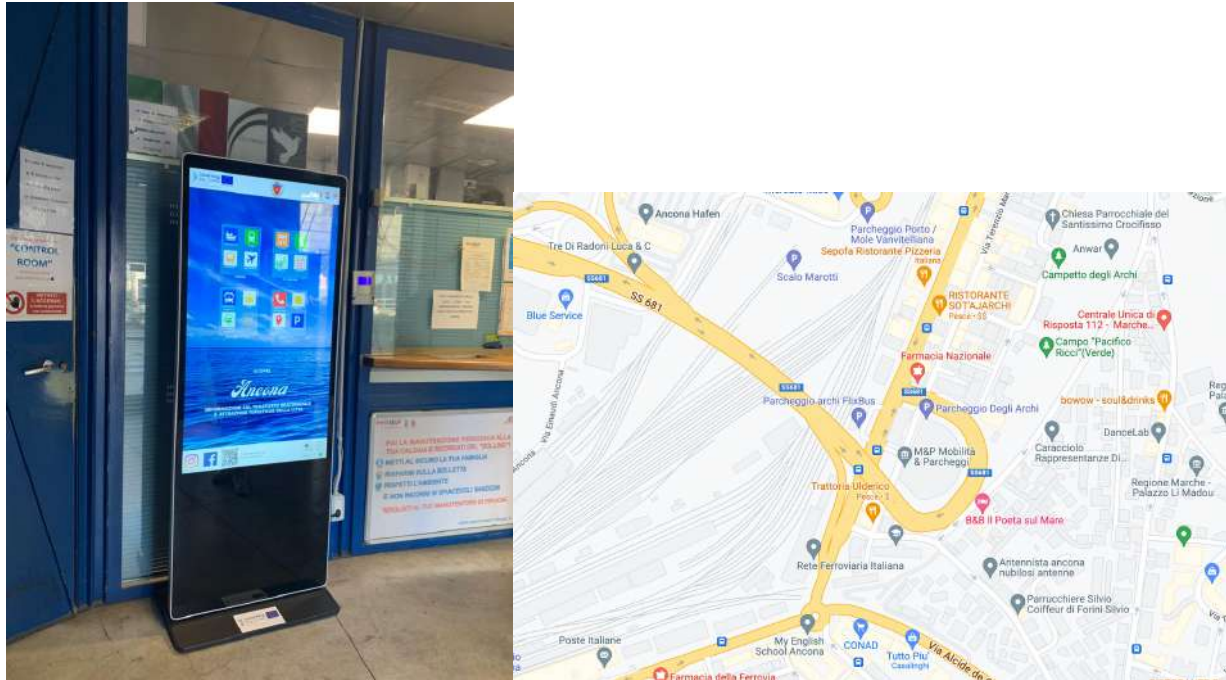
"CONTROL ROOM"

Ancona

PER LA MANUTENZIONE PERIODICA ALLA TUA CALDAIA

Ancona Hafen
Tre Di Radoni Luca & C
SS681
SS 681
Blue Service
Via Einaudi Ancona
Parcheggio Porto / Mole Vanvitelliana
Sepofa Ristorante Pizzeria
Scalo Marotti
RISTORANTE SOTTAIARCHI
Farmacia Nazionale
Parcheggio archi FlixBus
Parcheggio Degli Archi
M&P Mobilità & Parcheggi
Trattoria Ulderico
B&B Il Poeta sul Mare
Rete Ferroviaria Italiana
Poste Italiane
My English School Ancona
CONAD
Tutto Piu' Casalinghi
Farmacia della Ferrovia
Via Alcide de
Chiesa Parrocchiale del Santissimo Crocifisso
Anwar
Campetto degli Archi
Via Terenzio Ma
Centrale Unica di Risposta 112 - Marche
Campo "Pacifico Ricci"(Verde)
bowow - soul&drinks
DanceLab
Caracciolo Rappresentanze Di...
Regione Marche - Palazzo Li Madou
Antennista ancona nubilosi antenne
Parrucchiere Silvio Coiffeur di Forini Silvio